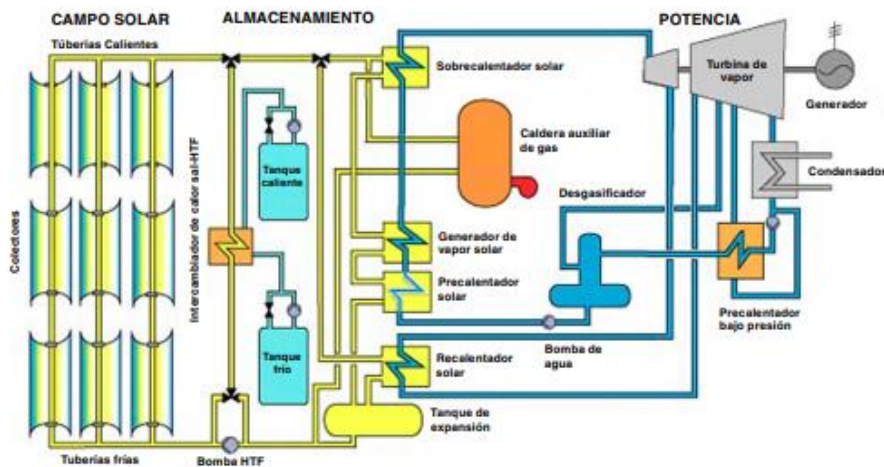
CAMPO SOLAR
ALMACENAMIENTO
POTENCIA
Tuberías Calientes
Sobrecalentador solar
Turbina de vapor
Generador
Caldera auxiliar de gas
Condensador
Colectores
Intercambiador de calor sal-HTF
Tanque caliente
Desgasificador
Generador de vapor solar
Precalentador solar
Tanque frío
Precalentador bajo presión
Bomba de agua
Recalentador solar
Tanque de expansión
Tuberías frías
Bomba HTF